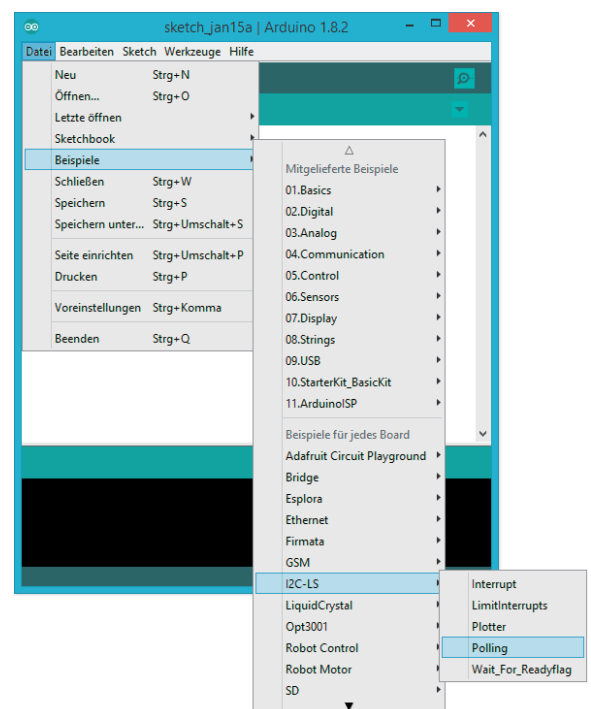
sketch_jan15a | Arduino 1.8.2

Datei Bearbeiten Sketch Werkzeuge Hilfe

Neu Strg+N
Öffnen... Strg+O
Letzte öffnen
Sketchbook
Beispiele
Schließen Strg+W
Speichern Strg+S
Speichern unter... Strg+Umschalt+S
Seite einrichten Strg+Umschalt+P
Drucken Strg+P
Voreinstellungen Strg+Komma
Beenden Strg+Q

Mitgelieferte Beispiele
01.Basics
02.Digital
03.Analog
04.Communication
05.Control
06.Sensors
07.Display
08.Strings
09.USB
10.StarterKit_BasicKit
11.ArduinoISP
Beispiele für jedes Board
Adafruit Circuit Playground
Bridge
Esplora
Ethernet
Firmata
GSM
I2C-LS
LiquidCrystal
Opt3001
Robot Control
Robot Motor
SD

Interrupt
LimitInterrupts
Plotter
Polling
Wait_For_Readyflag